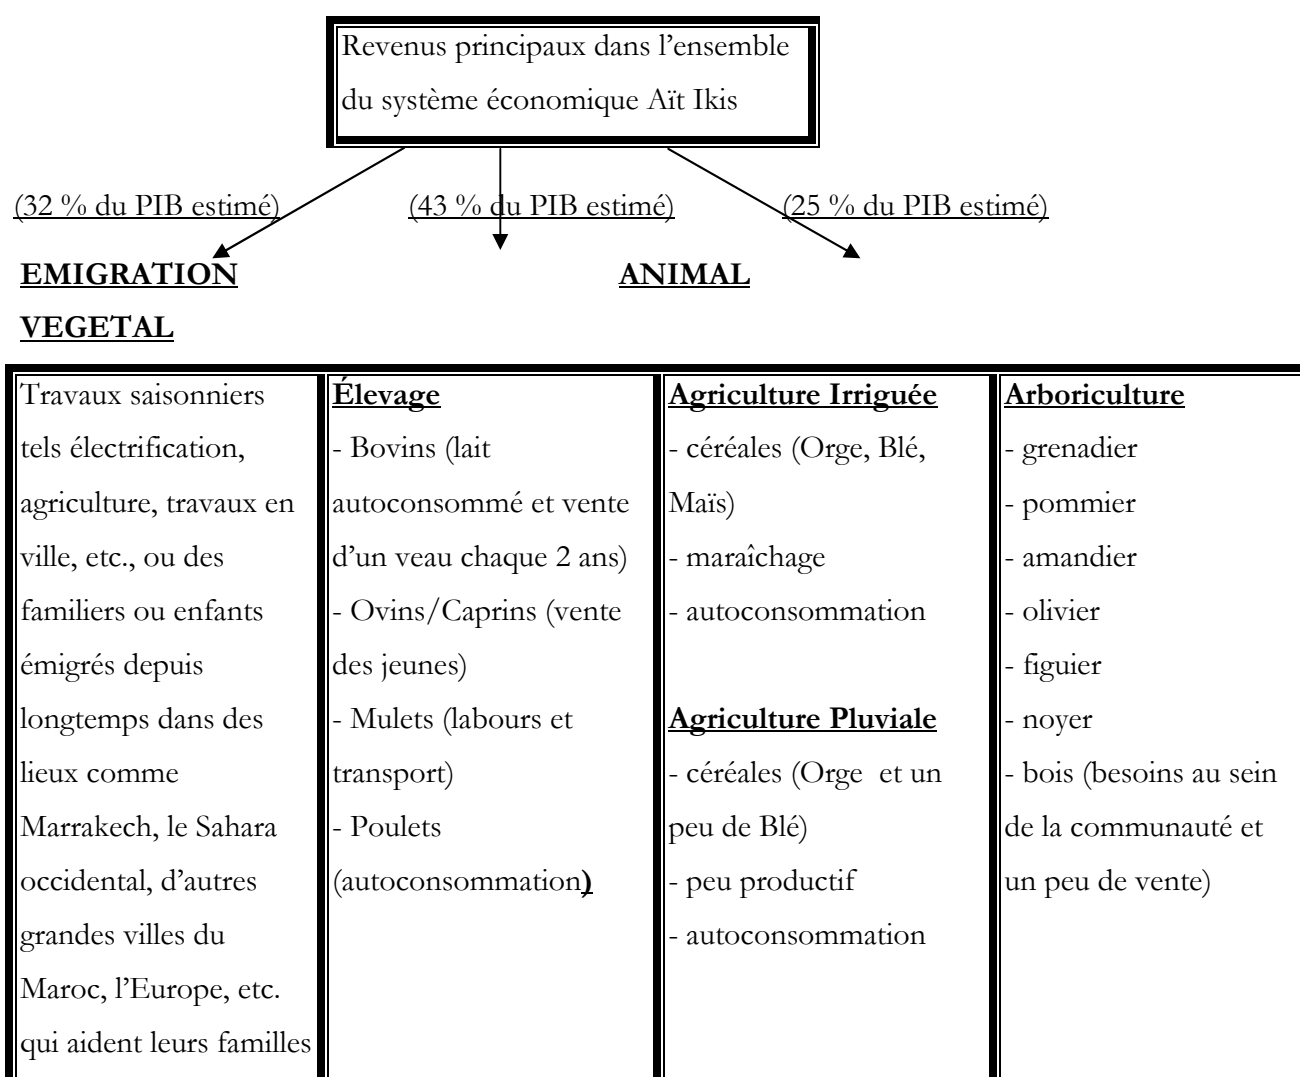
Revenus principaux dans l'ensemble du système économique Aït Ikis

(32 % du PIB estimé) (43 % du PIB estimé) (25 % du PIB estimé)

EMIGRATION ANIMAL

VEGETAL

| Travaux saisonniers tels électrification, agriculture, travaux en ville, etc., ou des familiers ou enfants émigrés depuis longtemps dans des lieux comme Marrakech, le Sahara occidental, d'autres grandes villes du Maroc, l'Europe, etc. qui aident leurs familles | **Élevage**<br>- Bovins (lait autoconsommé et vente d'un veau chaque 2 ans)<br>- Ovins/Caprins (vente des jeunes)<br>- Mulets (labours et transport)<br>- Poulets (autoconsommation) | **Agriculture Irriguée**<br>- céréales (Orge, Blé, Maïs)<br>- maraîchage<br>- autoconsommation<br><br>**Agriculture Pluviale**<br>- céréales (Orge et un peu de Blé)<br>- peu productif<br>- autoconsommation | **Arboriculture**<br>- grenadier<br>- pommier<br>- amandier<br>- olivier<br>- figuier<br>- noyer<br>- bois (besoins au sein de la communauté et un peu de vente) |